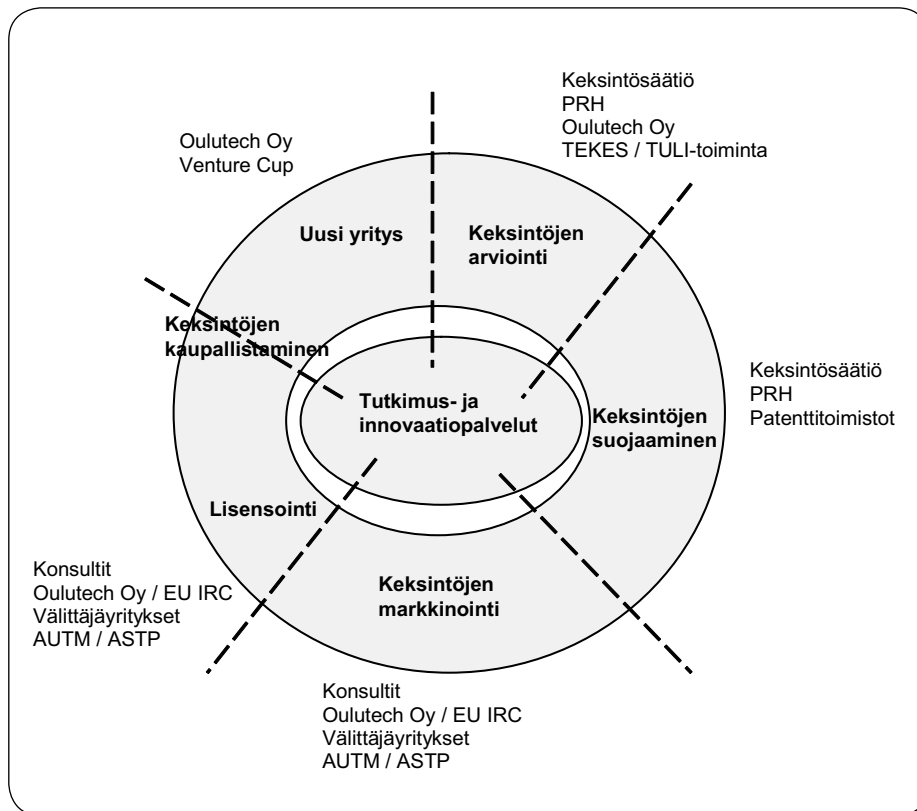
Keksintösäätiö
PRH
Oulutech Oy
TEKES / TULI-toiminta

Oulutech Oy
Venture Cup

Uusi yritys

Keksintöjen arviointi

Keksintöjen kaupallistaminen

Tutkimus- ja innovaatiopalvelut

Keksintöjen suojaaminen

Keksintösäätiö
PRH
Patenttitoimistot

Lisensointi

Keksintöjen markkinointi

Konsultit
Oulutech Oy / EU IRC
Välittäjäyritykset
AUTM / ASTP

Konsultit
Oulutech Oy / EU IRC
Välittäjäyritykset
AUTM / ASTP